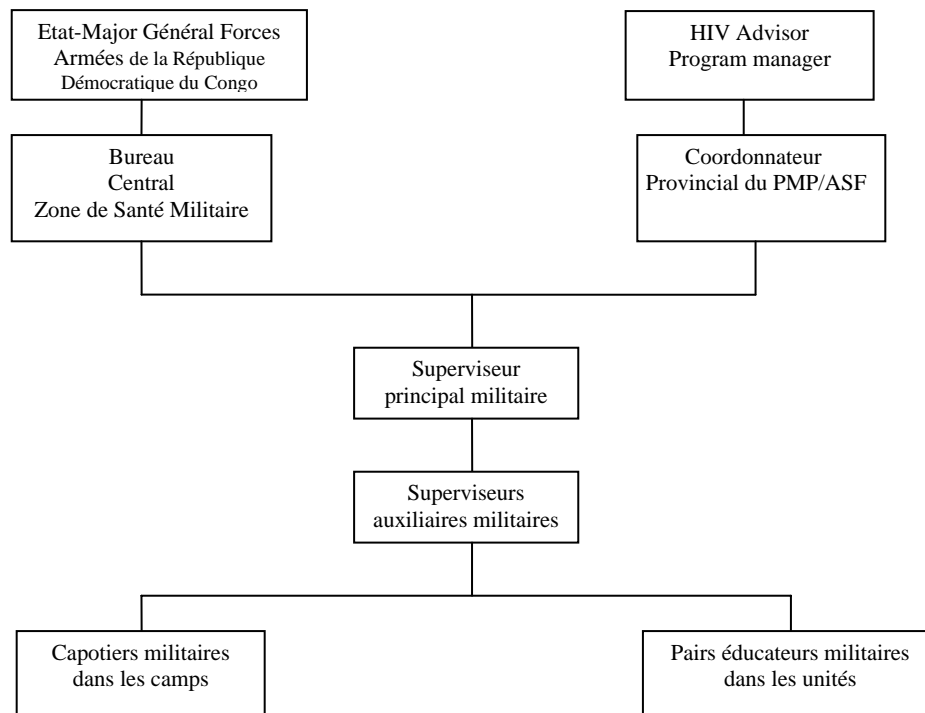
Etat-Major Général Forces
Armées de la République
Démocratique du Congo

HIV Advisor
Program manager

Bureau
Central
Zone de Santé Militaire

Coordonnateur
Provincial du PMP/ASF

Superviseur
principal militaire

Superviseurs
auxiliaires militaires

Capotiers militaires
dans les camps

Pairs éducateurs militaires
dans les unités